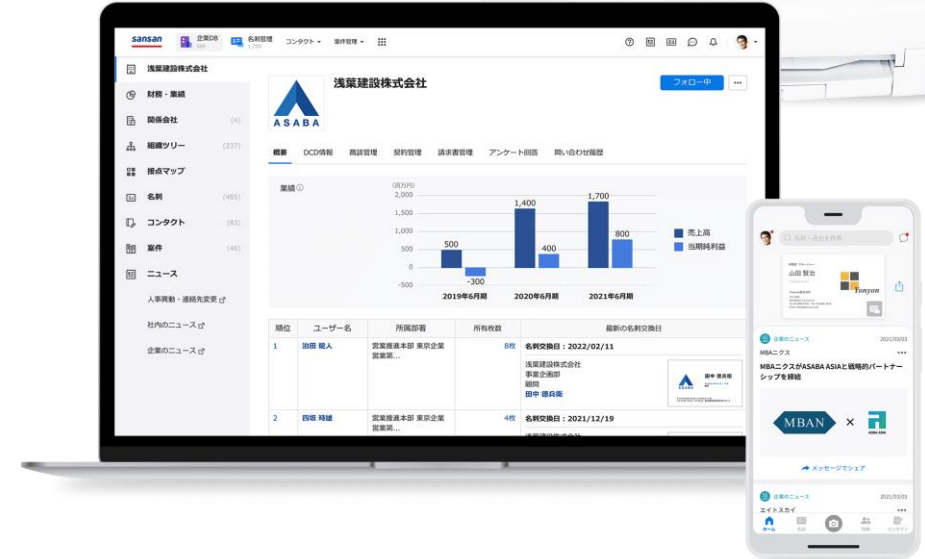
sansan 企業DB 名刺管理 コンタクト 案件管理

浅葉建設株式会社
財務・業績
関係会社 (4)
組織ツリー (237)
接点マップ
名刺 (485)
コンタクト (83)
案件 (46)
ニュース
人事異動・連絡先変更
社内のニュース
企業のニュース

ASABA
浅葉建設株式会社
フォロー中

概要 DCD情報 商談管理 契約管理 請求書管理 アンケート回答 問い合わせ履歴

業績
(百万円)
2,000
1,500
1,000
500
0
-500
500
-300
1,400
400
1,700
800
2019年6月期 2020年6月期 2021年6月期
売上高
当期純利益

| 順位 | ユーザー名 | 所属部署 | 所有枚数 | 最新の名刺交換日 |
|---|---|---|---|---|
| 1 | 池田 総人 | 営業推進本部 東京企業営業業... | 8枚 | 名刺交換日：2022/02/11 浅葉建設株式会社 事業企画部 顧問 田中 徳兵衛 |
| 2 | 西坂 時雄 | 営業推進本部 東京企業営業業... | 4枚 | 名刺交換日：2021/12/19 |

名前・会社を検索
山田 賢治
Tonyon
企業のニュース 2021/03/03
MBAニクス
MBAニクスがASABA ASIAと戦略的パートナーシップを締結
MBAN × ASABA ASIA
メッセージでシェア
企業のニュース 2021/03/03
エイトスカイ
ホーム